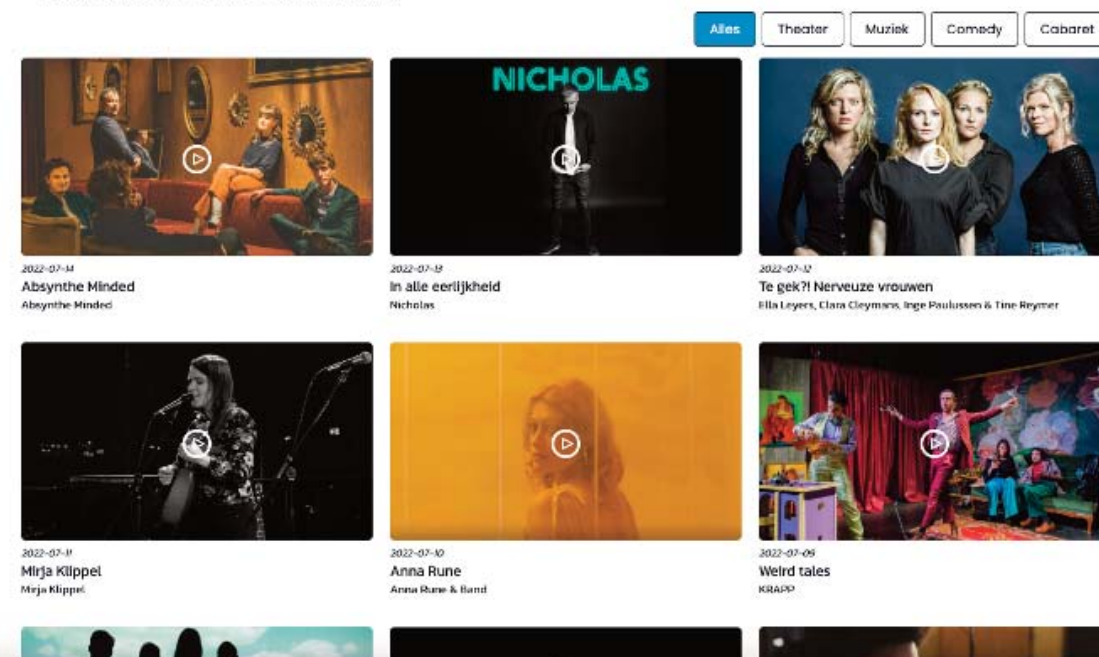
Alles Theater Muziek Comedy Cabaret

NICHOLAS

2022-07-14
Absynthe Minded
Absynthe Minded

2022-07-13
In alle eerlijkheid
Nicholas

2022-07-12
Te gek?! Nerveuze vrouwen
Ella Leyers, Clara Cleymans, Inge Paulussen & Tine Reymer

2022-07-11
Mirja Klippel
Mirja Klippel

2022-07-10
Anna Rune
Anna Rune & Band

2022-07-09
Weird tales
KRAPP